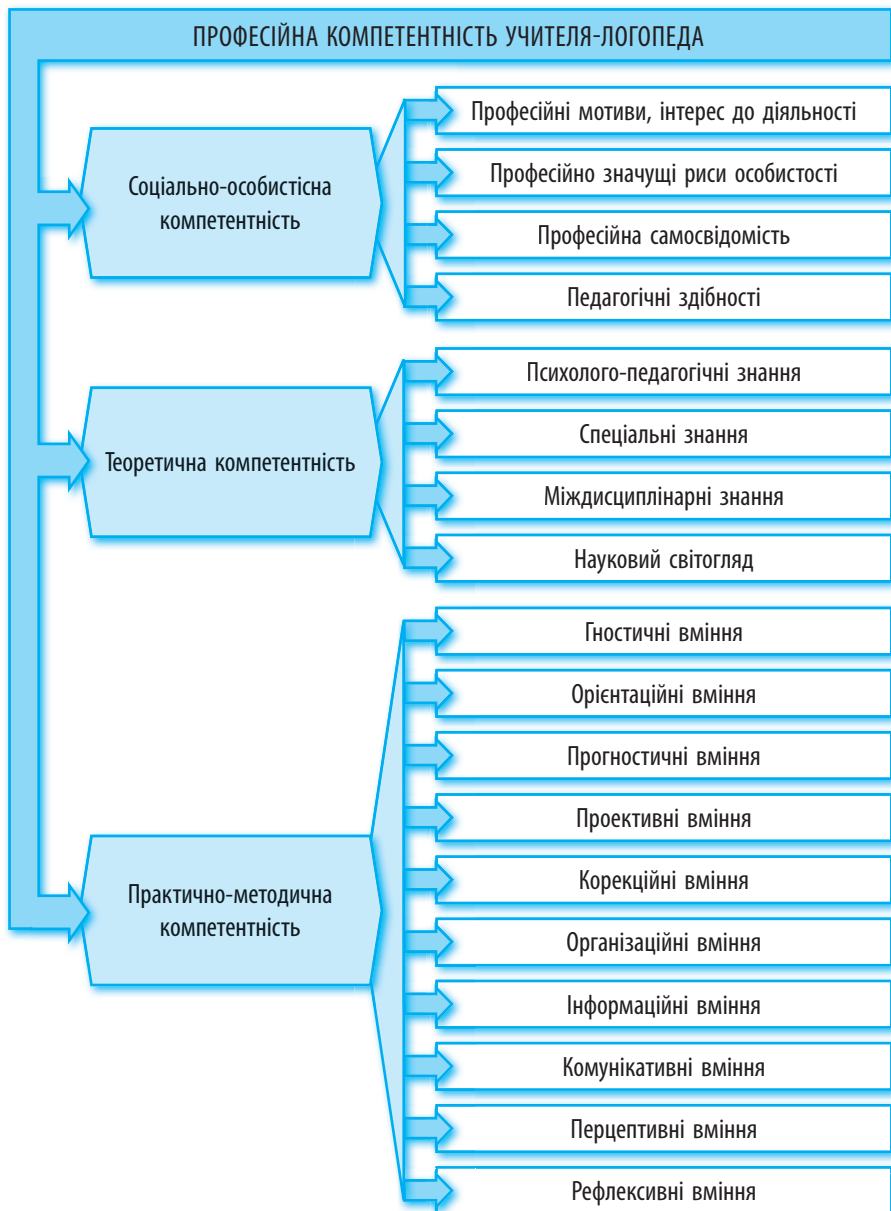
ПРОФЕСІЙНА КОМПЕТЕНТНІСТЬ УЧИТЕЛЯ-ЛОГОПЕДА

Соціально-особистісна компетентність

Професійні мотиви, інтерес до діяльності

Професійно значущі риси особистості

Професійна самосвідомість

Педагогічні здібності

Теоретична компетентність

Психолого-педагогічні знання

Спеціальні знання

Міждисциплінарні знання

Науковий світогляд

Практично-методична компетентність

Гностичні вміння

Орієнтаційні вміння

Прогностичні вміння

Проективні вміння

Корекційні вміння

Організаційні вміння

Інформаційні вміння

Комунікативні вміння

Перцептивні вміння

Рефлексивні вміння